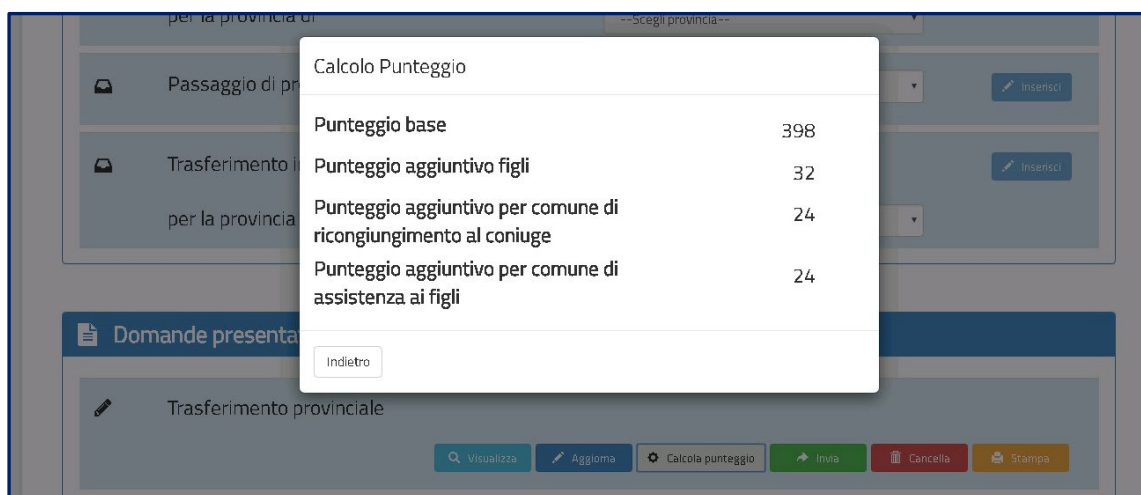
per la provincia di
--Scegli provincia--

Passaggio di pr

Inserisci

Trasferimento i

Inserisci

per la provincia

Calcolo Punteggio

| | |
|---|---|
| Punteggio base | 398 |
| Punteggio aggiuntivo figli | 32 |
| Punteggio aggiuntivo per comune di ricongiungimento al coniuge | 24 |
| Punteggio aggiuntivo per comune di assistenza ai figli | 24 |

Indietro

Domande presenta

Trasferimento provinciale

Visualizza
Aggiorna
Calcola punteggio
Invia
Cancella
Stampa